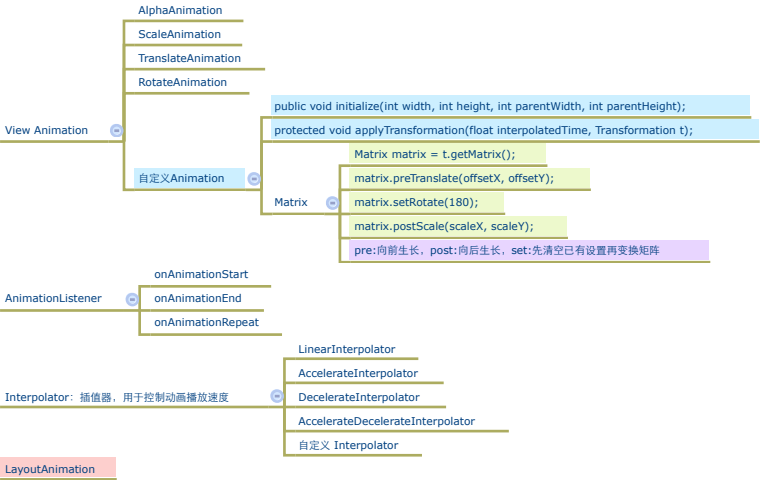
View Animation

AlphaAnimation

ScaleAnimation

TranslateAnimation

RotateAnimation

自定义Animation

public void initialize(int width, int height, int parentWidth, int parentHeight);

protected void applyTransformation(float interpolatedTime, Transformation t);

Matrix

Matrix matrix = t.getMatrix();

matrix.preTranslate(offsetX, offsetY);

matrix.setRotate(180);

matrix.postScale(scaleX, scaleY);

pre:向前生长，post:向后生长，set:先清空已有设置再变换矩阵

AnimationListener

onAnimationStart

onAnimationEnd

onAnimationRepeat

Interpolator：插值器，用于控制动画播放速度

LinearInterpolator

AccelerateInterpolator

DecelerateInterpolator

AccelerateDecelerateInterpolator

自定义 Interpolator

LayoutAnimation